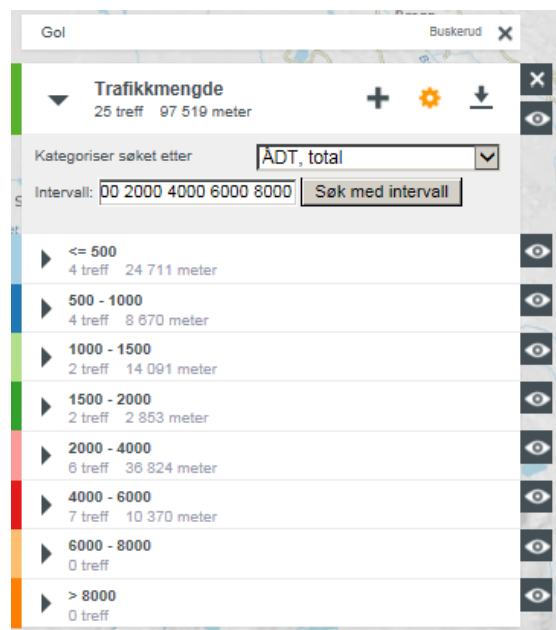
Gol
Buskerud

Trafikkmengde
25 treff 97 519 meter

Kategoriser søket etter
ÅDT, total
Intervall: 00 2000 4000 6000 8000
Søk med intervall

<= 500
4 treff 24 711 meter

500 - 1000
4 treff 8 670 meter

1000 - 1500
2 treff 14 091 meter

1500 - 2000
2 treff 2 853 meter

2000 - 4000
6 treff 36 824 meter

4000 - 6000
7 treff 10 370 meter

6000 - 8000
0 treff

> 8000
0 treff